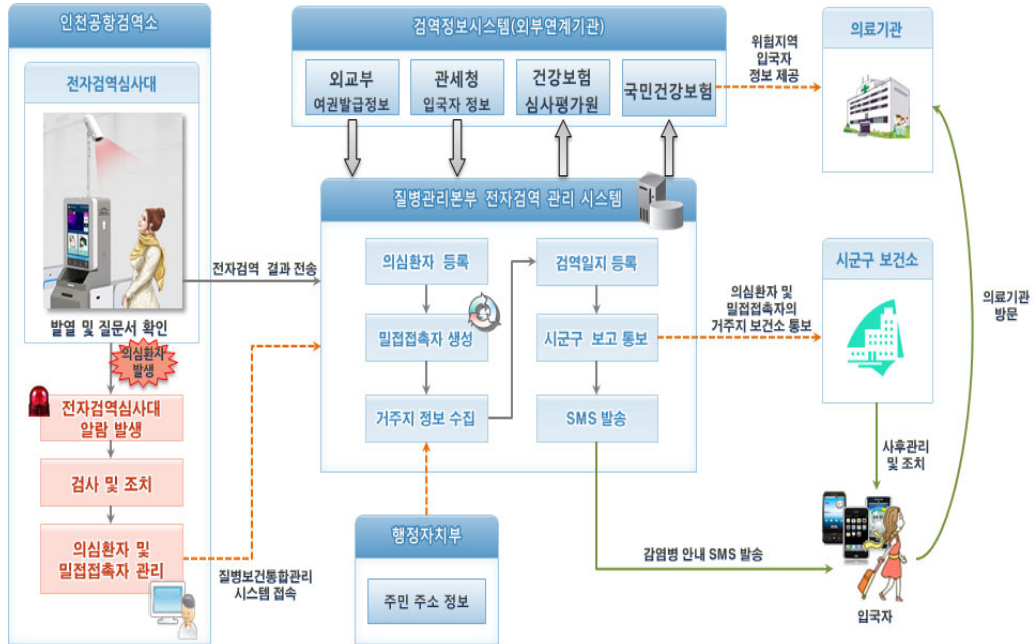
인천공항검역소

전자검역심사대

발열 및 질문서 확인

의심환자 발생

전자검역심사대 알람 발생

검사 및 조치

의심환자 및 밀접접촉자 관리

전자검역 결과 전송

질병보건통합관리 시스템 접속

검역정보시스템(외부연계기관)

외교부 여권발급정보

관세청 입국자 정보

건강보험 심사평가원

국민건강보험

질병관리본부 전자검역 관리 시스템

의심환자 등록

밀접접촉자 생성

거주지 정보 수집

검역일지 등록

시군구 보고 통보

SMS 발송

행정자치부

주민 주소 정보

위험지역 입국자 정보 제공

의료기관

시군구 보건소

의심환자 및 밀접접촉자의 거주지 보건소 통보

의료기관 방문

사후관리 및 조치

감염병 안내 SMS 발송

입국자